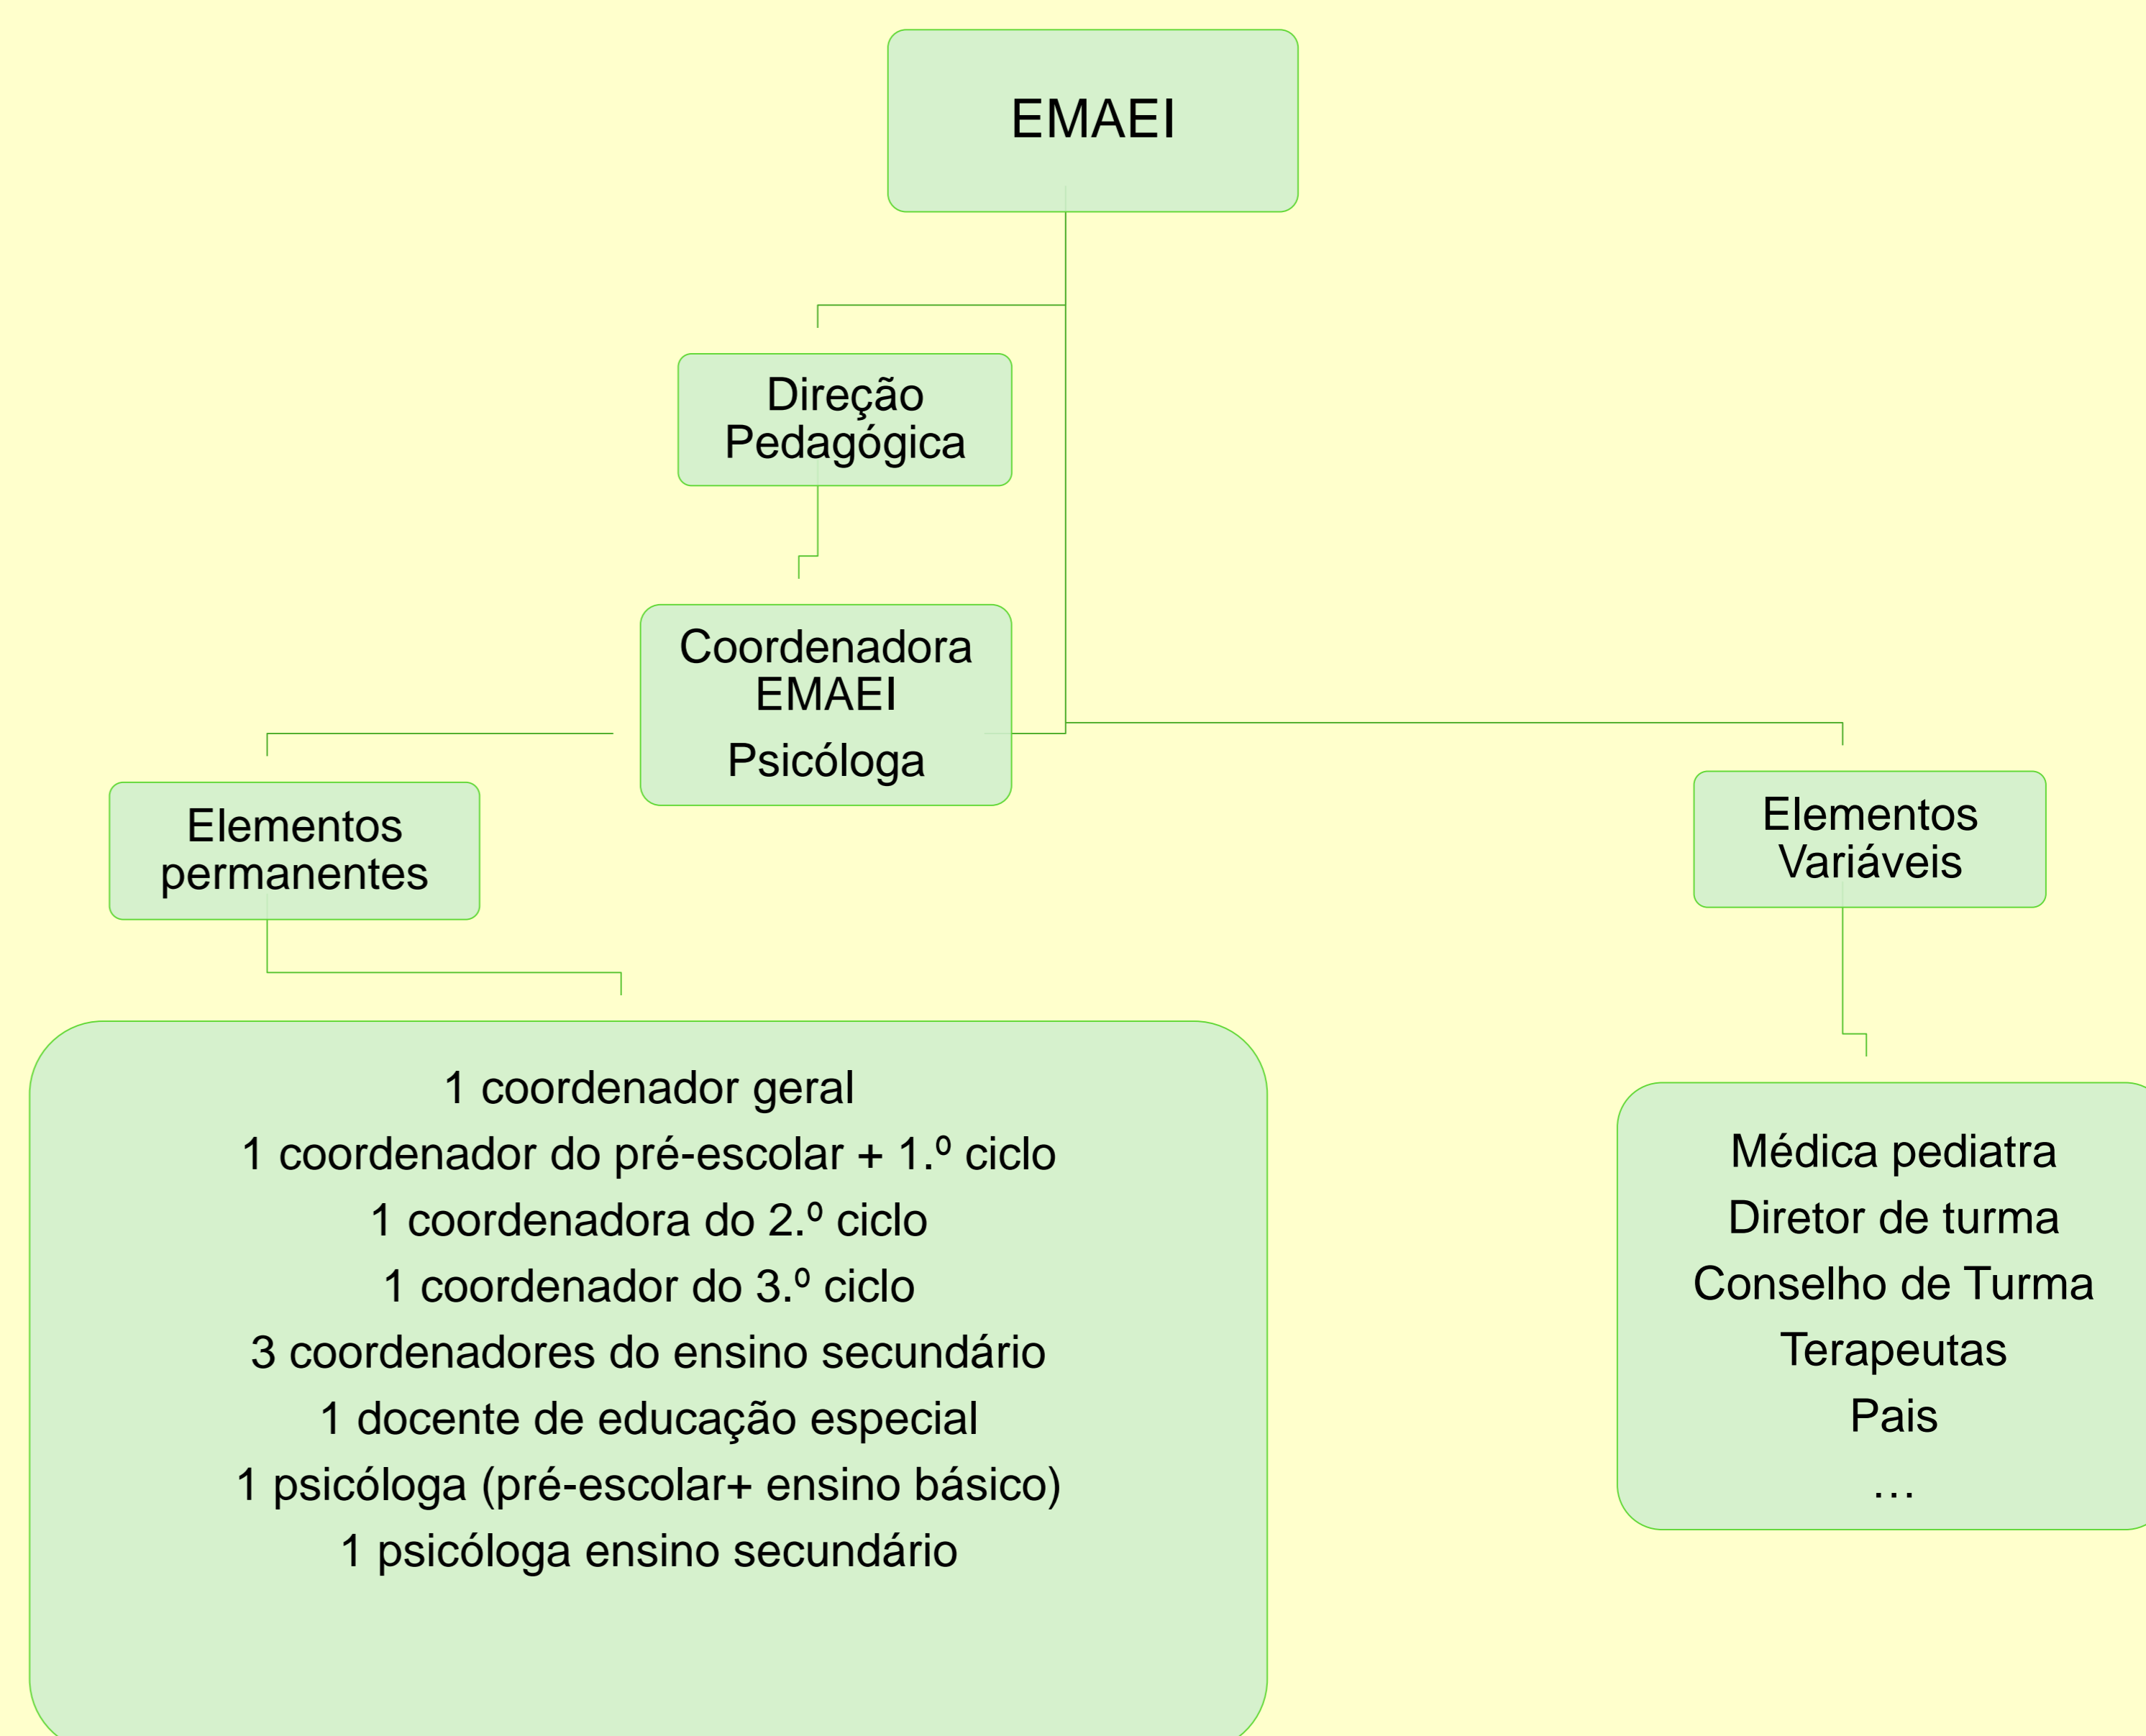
EMAEI

Direção Pedagógica

Coordenadora EMAEI
Psicóloga

Elementos permanentes

Elementos Variáveis

1 coordenador geral
1 coordenador do pré-escolar + 1.º ciclo
1 coordenadora do 2.º ciclo
1 coordenador do 3.º ciclo
3 coordenadores do ensino secundário
1 docente de educação especial
1 psicóloga (pré-escolar+ ensino básico)
1 psicóloga ensino secundário

Médica pediatra
Diretor de turma
Conselho de Turma
Terapeutas
Pais
…